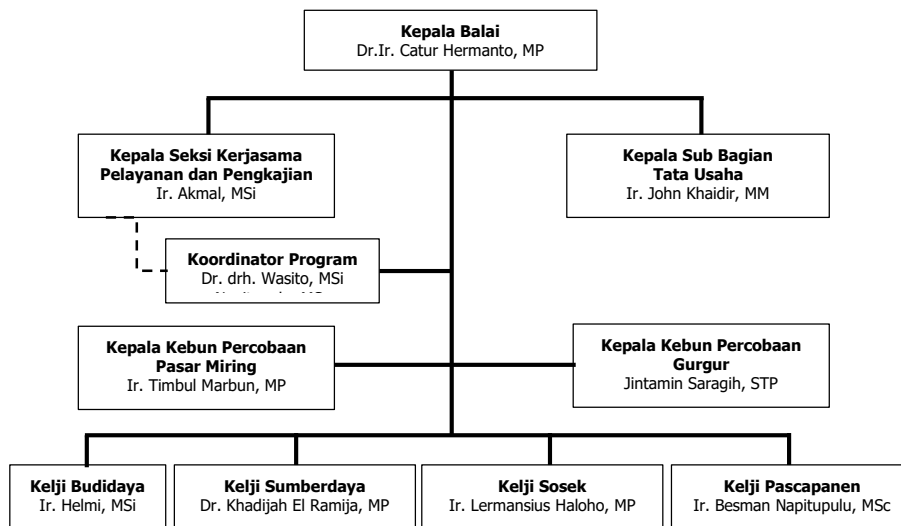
Kepala Balai
Dr.Ir. Catur Hermanto, MP

Kepala Seksi Kerjasama Pelayanan dan Pengkajian
Ir. Akmal, MSi

Kepala Sub Bagian Tata Usaha
Ir. John Khaidir, MM

Koordinator Program
Dr. drh. Wasito, MSi
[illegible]

Kepala Kebun Percobaan Pasar Miring
Ir. Timbul Marbun, MP

Kepala Kebun Percobaan Gurgur
Jintamin Saragih, STP

Kelji Budidaya
Ir. Helmi, MSi

Kelji Sumberdaya
Dr. Khadijah El Ramija, MP

Kelji Sosek
Ir. Lermansius Haloho, MP

Kelji Pascapanen
Ir. Besman Napitupulu, MSc